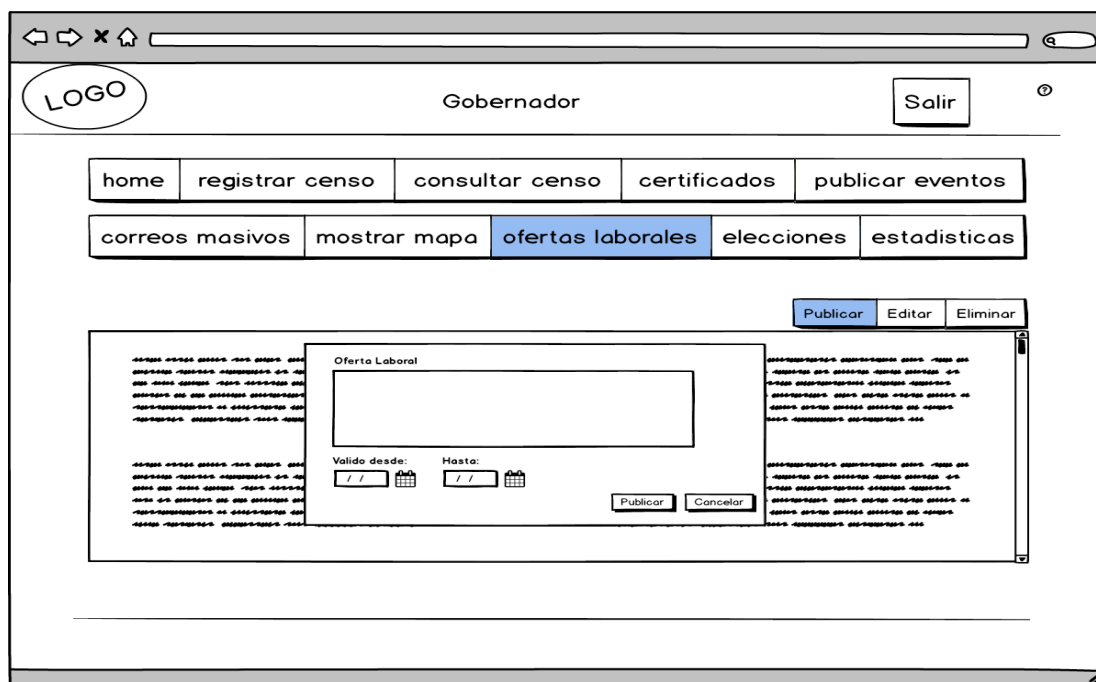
LOGO

Gobernador

Salir

home | registrar censo | consultar censo | certificados | publicar eventos

correos masivos | mostrar mapa | ofertas laborales | elecciones | estadisticas

Publicar | Editar | Eliminar

Oferta Laboral

Valido desde:
/ /

Hasta:
/ /

Publicar | Cancelar